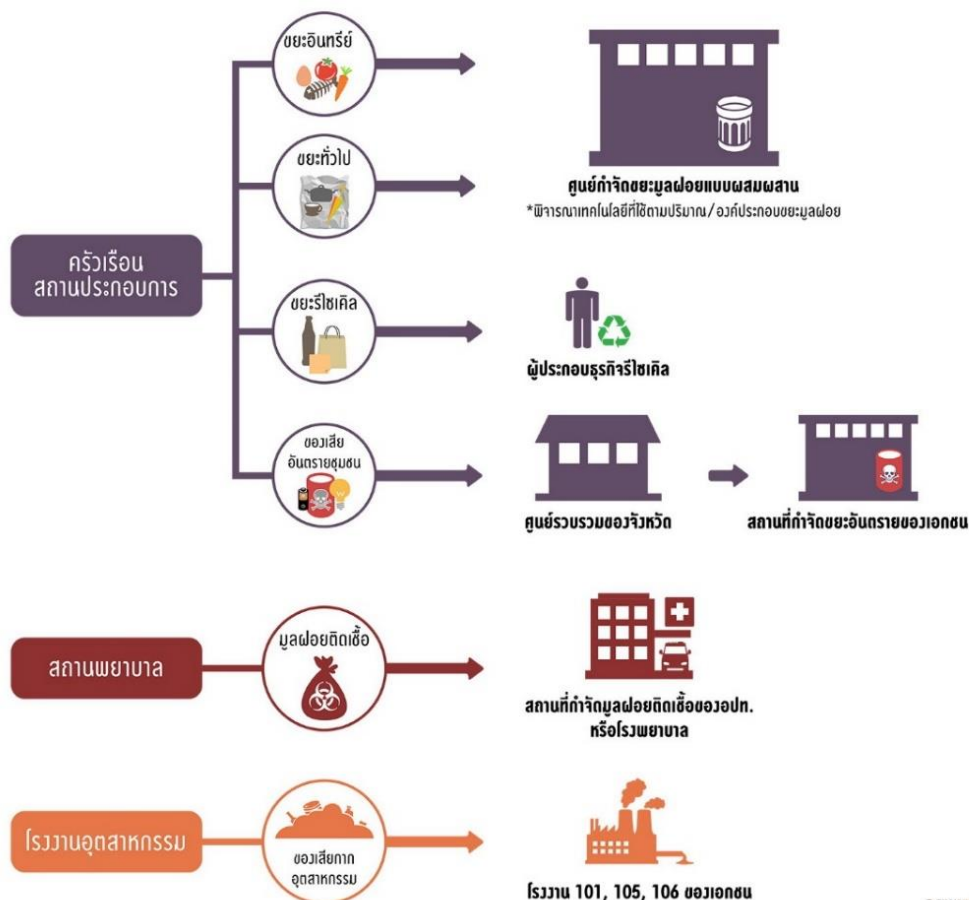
ครัวเรือน สถานประกอบการ

ขยะอินทรีย์

ขยะทั่วไป

ศูนย์กำจัดขยะมูลฝอยแบบผสมผสาน
*พิจารณาเทคโนโลยีที่ใช้ตามปริมาณ/องค์ประกอบขยะมูลฝอย

ขยะรีไซเคิล

ผู้ประกอบธุรกิจรีไซเคิล

ของเสียอันตรายชุมชน

ศูนย์รวบรวมของจังหวัด

สถานที่กำจัดขยะอันตรายของเอกชน

สถานพยาบาล

มูลฝอยติดเชื้อ

สถานที่กำจัดมูลฝอยติดเชื้อของอปท. หรือโรงพยาบาล

โรงงานอุตสาหกรรม

ของเสียกาก อุตสาหกรรม

โรงงาน 101, 105, 106 ของเอกชน